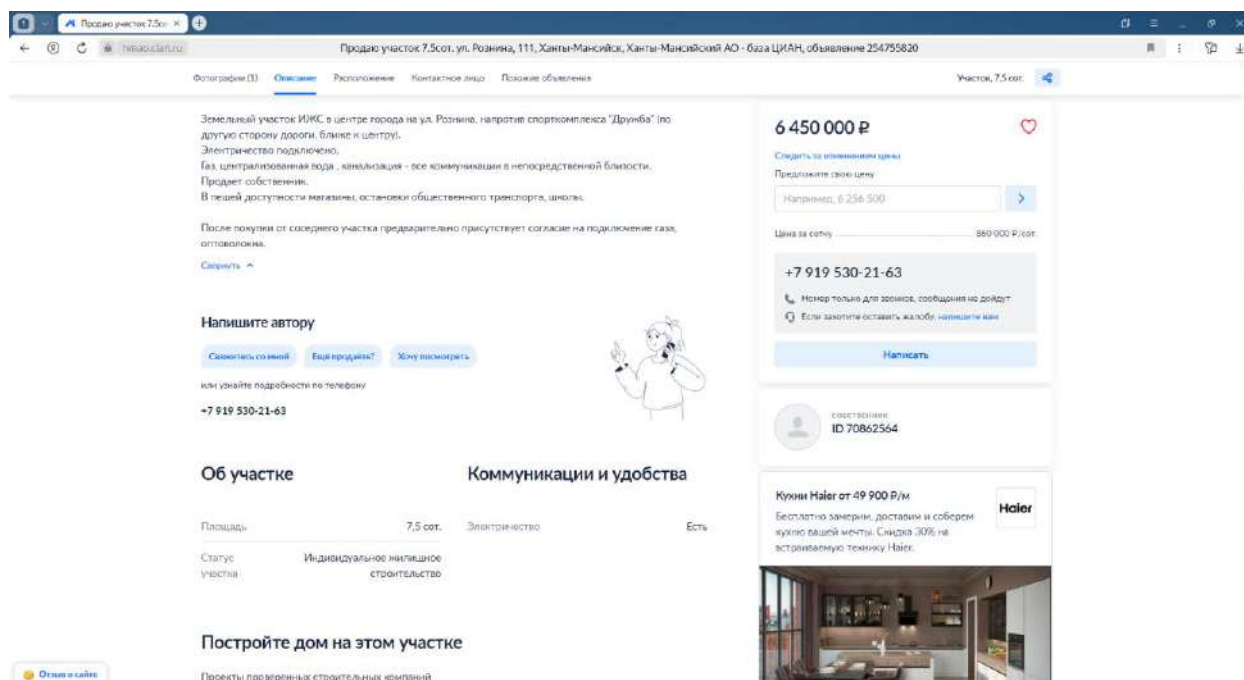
Продаю участок 7.5со ×

hmao.cian.ru

Продаю участок 7.5сот. ул. Рознина, 111, Ханты-Мансийск, Ханты-Мансийский АО - база ЦИАН, объявление 254755820

Фотографии (3) Описание Расположение Контактное лицо Похожие объявления

Участок, 7,5 сот.

Земельный участок ИЖС в центре города на ул. Рознина, напротив спорткомплекса "Дружба" (по другую сторону дороги, ближе к центру).
Электричество подключено.
Газ, централизованная вода , канализация - все коммуникации в непосредственной близости.
Продает собственник.
В пешей доступности магазины, остановки общественного транспорта, школы.

После покупки от соседнего участка предварительно присутствует согласие на подключение газа, оптоволокна.

Свернуть

Напишите автору

Свяжитесь со мной Ещё продаёте? Хочу посмотреть

или узнайте подробности по телефону

+7 919 530-21-63

Об участке

Площадь 7,5 сот.

Статус участка Индивидуальное жилищное строительство

Коммуникации и удобства

Электричество Есть

Постройте дом на этом участке

Проекты проверенных строительных компаний

Отзыв о сайте

6 450 000 ₽

Следить за изменением цены

Предложите свою цену

Например, 6 256 500

Цена за сотку 860 000 ₽/сот.

+7 919 530-21-63

Номер только для звонков, сообщения не дойдут

Если захотите оставить жалобу, напишите нам

Написать

СОБСТВЕННИК

ID 70862564

Кухни Haier от 49 900 ₽/м

Haier

Бесплатно замерим, доставим и соберем кухню вашей мечты. Скидка 30% на встраиваемую технику Haier.